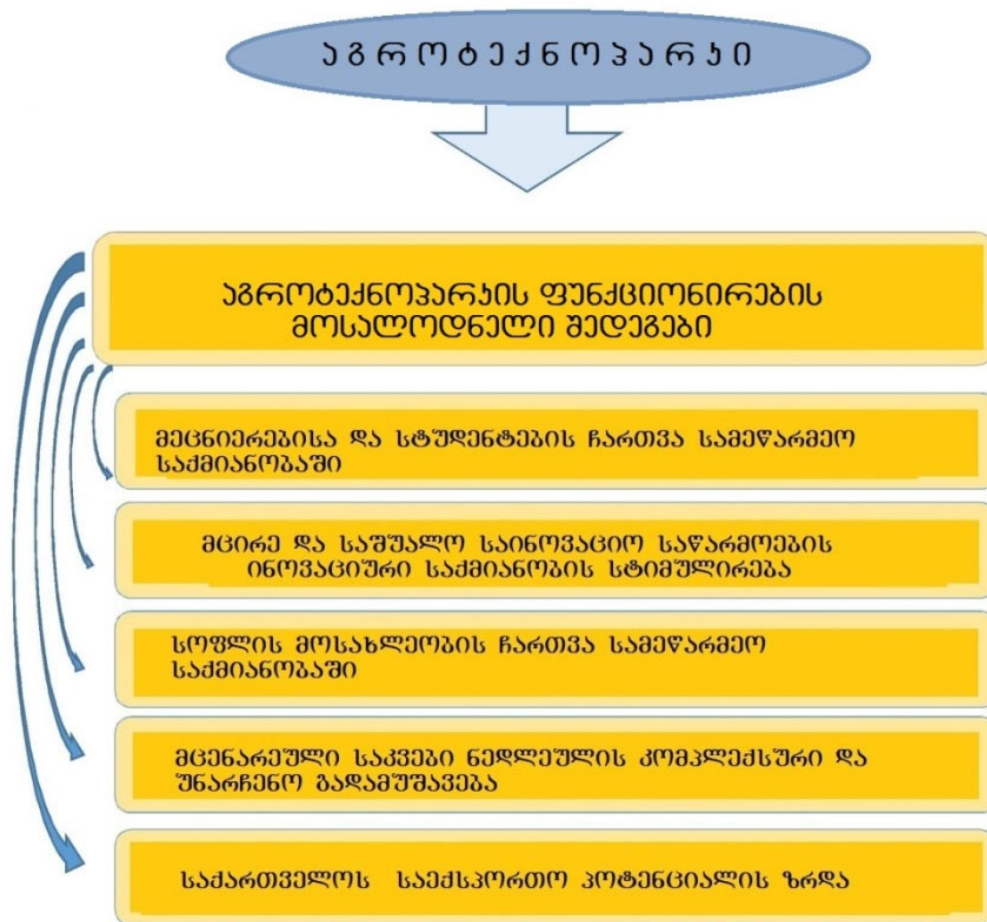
აგროტექნოპარკი

აგროტექნოპარკის ფუნქციონირების მოსალოდნელი შედეგები

მეცნიერებისა და სტუდენტების ჩართვა სამეწარმეო საქმიანობაში

მცირე და საშუალო საინოვაციო საწარმოების ინოვაციური საქმიანობის სტიმულირება

სოფლის მოსახლეობის ჩართვა სამეწარმეო საქმიანობაში

მცენარეული საკვები ნედლეულის კომპლექსური და უნარჩენო გადამუშავება

საქართველოს საექსპორთო პოტენციალის ზრდა